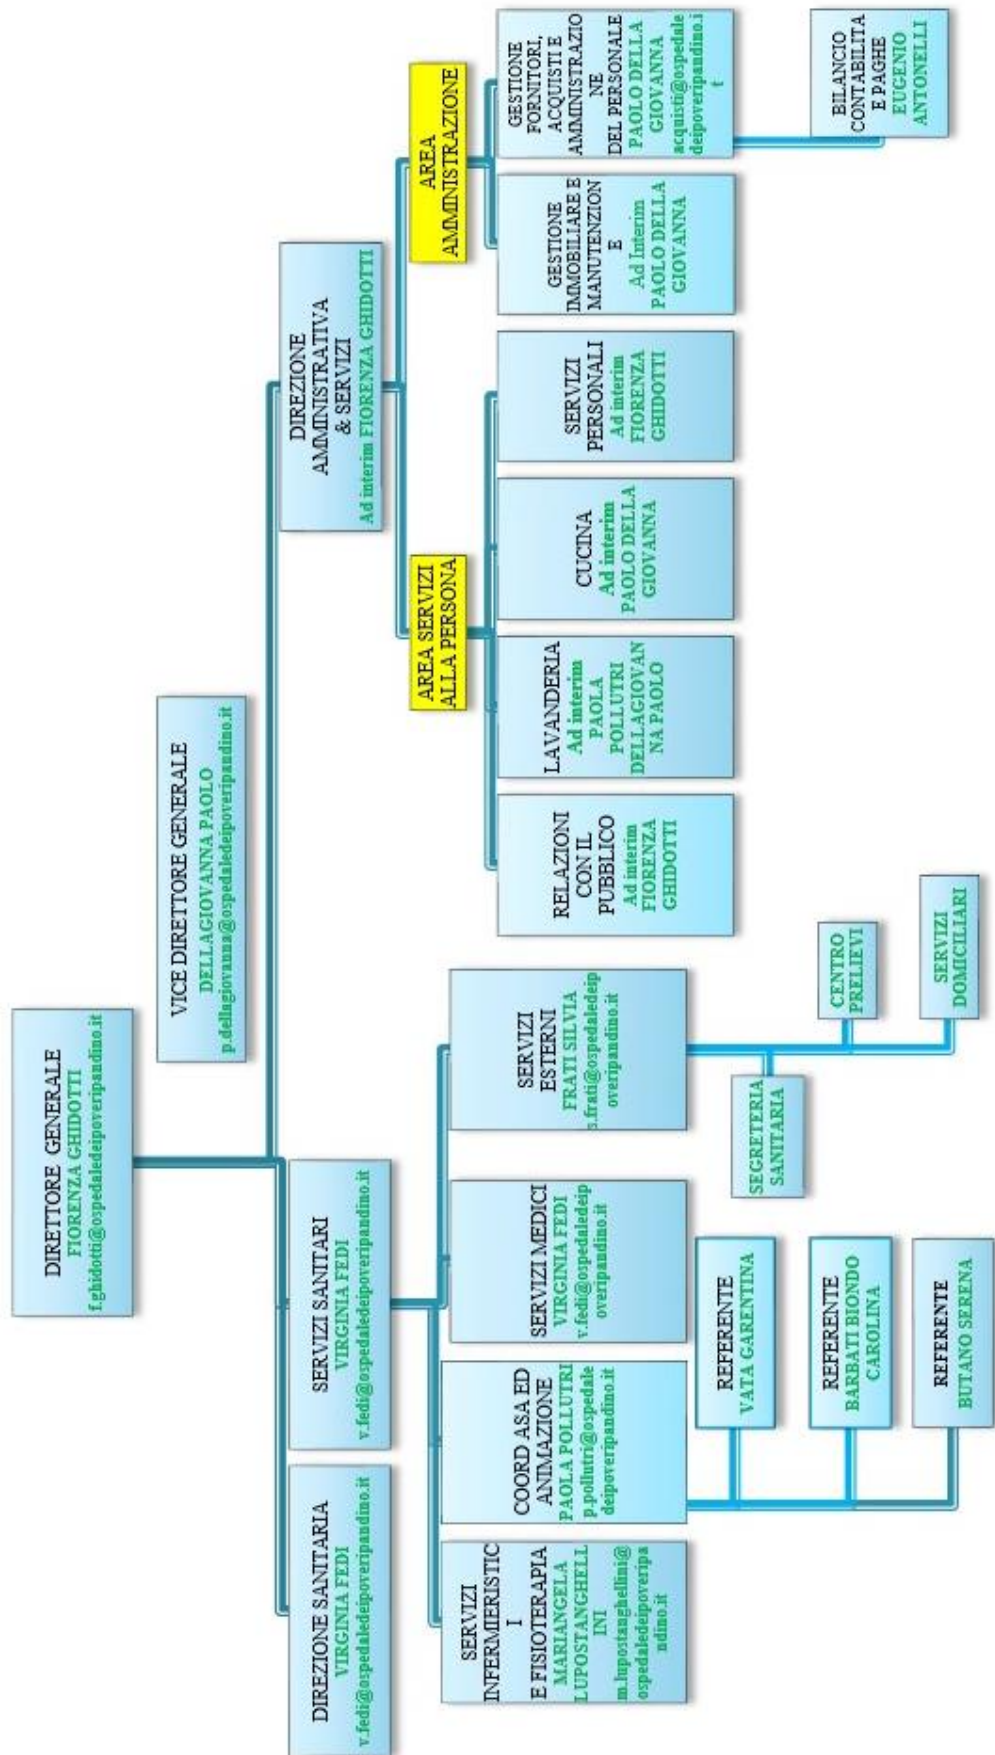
DIRETTORE GENERALE
FIORENZA GHIDOTTI
f.ghidotti@ospedaledeipoveripandino.it

VICE DIRETTORE GENERALE
DELLAGIOVANNA PAOLO
p.dellagiovanna@ospedaledeipoveripandino.it

DIREZIONE AMMINISTRATIVA & SERVIZI
Ad interim FIORENZA GHIDOTTI

AREA AMMINISTRAZIONE

GESTIONE FORNITORI, ACQUISTI E AMMINISTRAZIONE DEL PERSONALE
PAOLO DELLA GIOVANNA
acquisti@ospedaledeipoveripandino.it

BILANCIO CONTABILITA E PAGHE
EUGENIO ANTONELLI

GESTIONE IMMOBILIARE E MANUTENZIONE
Ad Interim PAOLO DELLA GIOVANNA

AREA SERVIZI ALLA PERSONA

SERVIZI PERSONALI
Ad interim FIORENZA GHIDOTTI

CUCINA
Ad interim PAOLO DELLA GIOVANNA

LAVANDERIA
Ad interim PAOLA POLLUTRI DELLAGIOVANNA PAOLO

RELAZIONI CON IL PUBBLICO
Ad interim FIORENZA GHIDOTTI

SERVIZI SANITARI
VIRGINIA FEDI
v.fedi@ospedaledeipoveripandino.it

DIREZIONE SANITARIA
VIRGINIA FEDI
v.fedi@ospedaledeipoveripandino.it

SERVIZI ESTERNI
FRATI SILVIA
s.frati@ospedaledeipoveripandino.it

CENTRO PRELIEVI

SERVIZI DOMICILIARI

SEGRETERIA SANITARIA

SERVIZI MEDICI
VIRGINIA FEDI
v.fedi@ospedaledeipoveripandino.it

COORD ASA ED ANIMAZIONE
PAOLA POLLUTRI
p.pollutri@ospedaledeipoveripandino.it

REFERENTE
VATA GARENTINA

REFERENTE
BARBATI BIONDO CAROLINA

REFERENTE
BUTANO SERENA

SERVIZI INFERMIERISTICI E FISIOTERAPIA
MARIANGELA LUPOSTANGHELLINI
m.lupostanghellini@ospedaledeipoveripandino.it